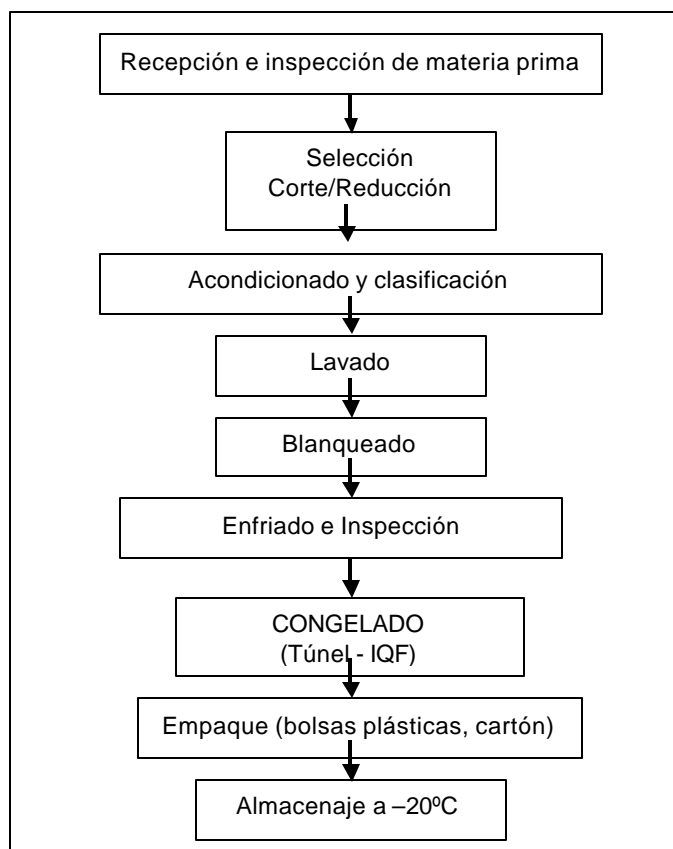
Recepción e inspección de materia prima

Selección
Corte/Reducción

Acondicionado y clasificación

Lavado

Blanqueado

Enfriado e Inspección

CONGELADO
(Túnel - IQF)

Empaque (bolsas plásticas, cartón)

Almacenaje a –20ºC